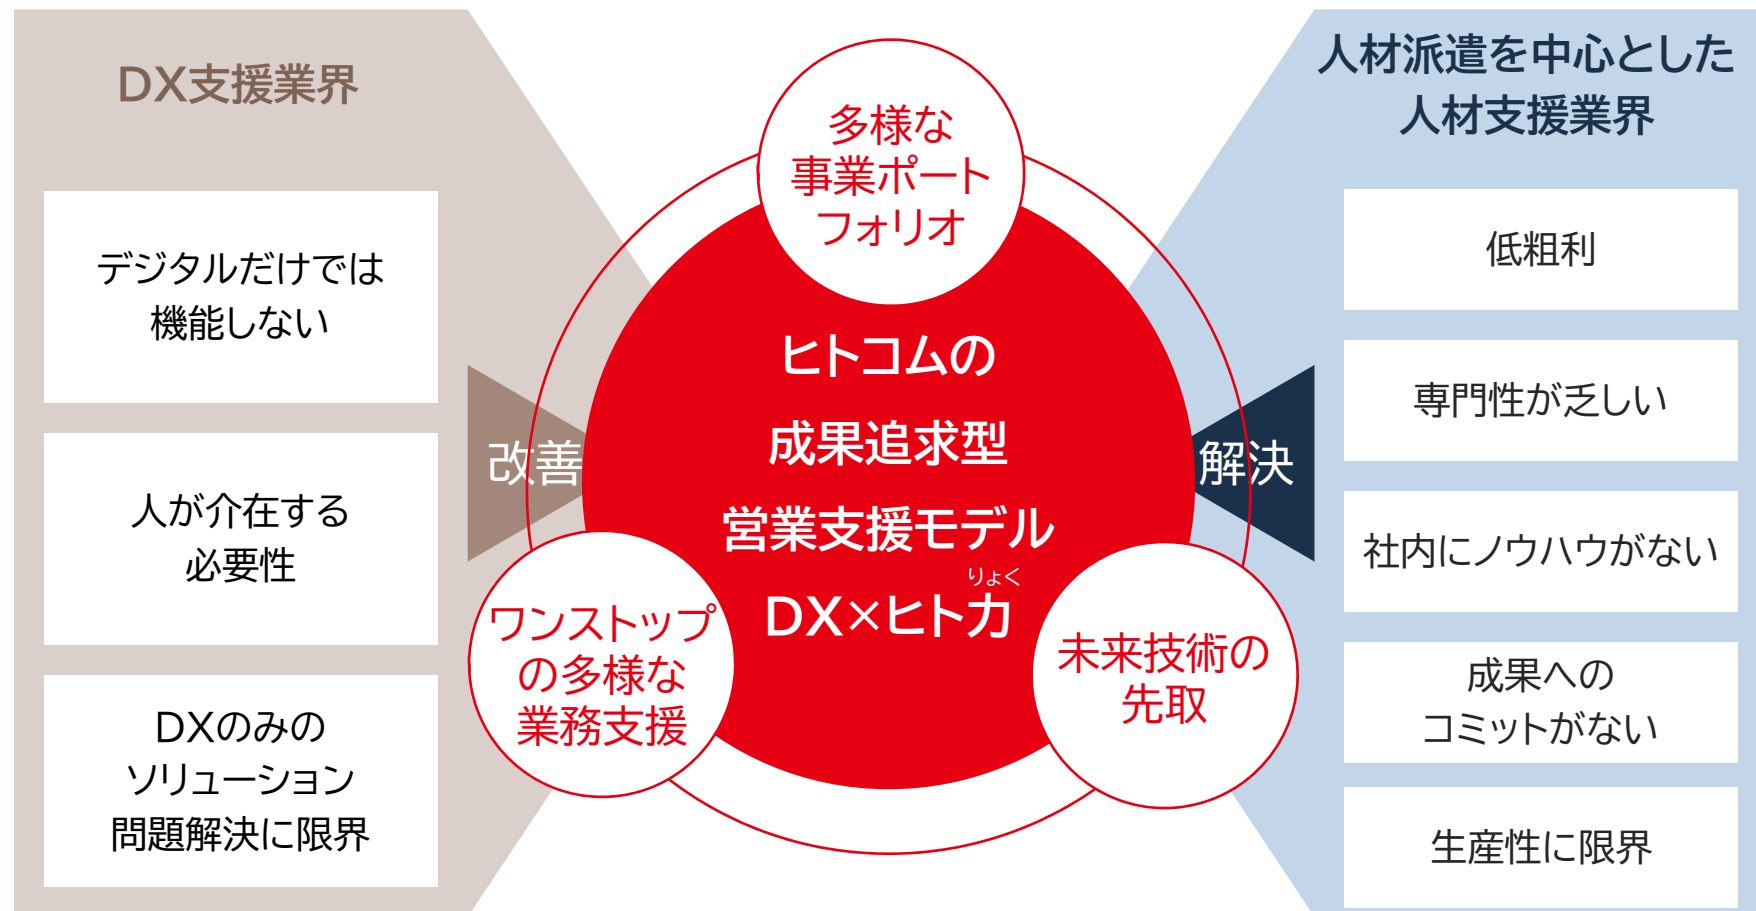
DX支援業界

デジタルだけでは機能しない

人が介在する必要性

DXのみのソリューション問題解決に限界

改善

多様な事業ポートフォリオ

ヒトコムの

成果追求型

営業支援モデル

DX×ヒト力
りょく

ワンストップの多様な業務支援

未来技術の先取

解決

人材派遣を中心とした人材支援業界

低粗利

専門性が乏しい

社内にノウハウがない

成果へのコミットがない

生産性に限界